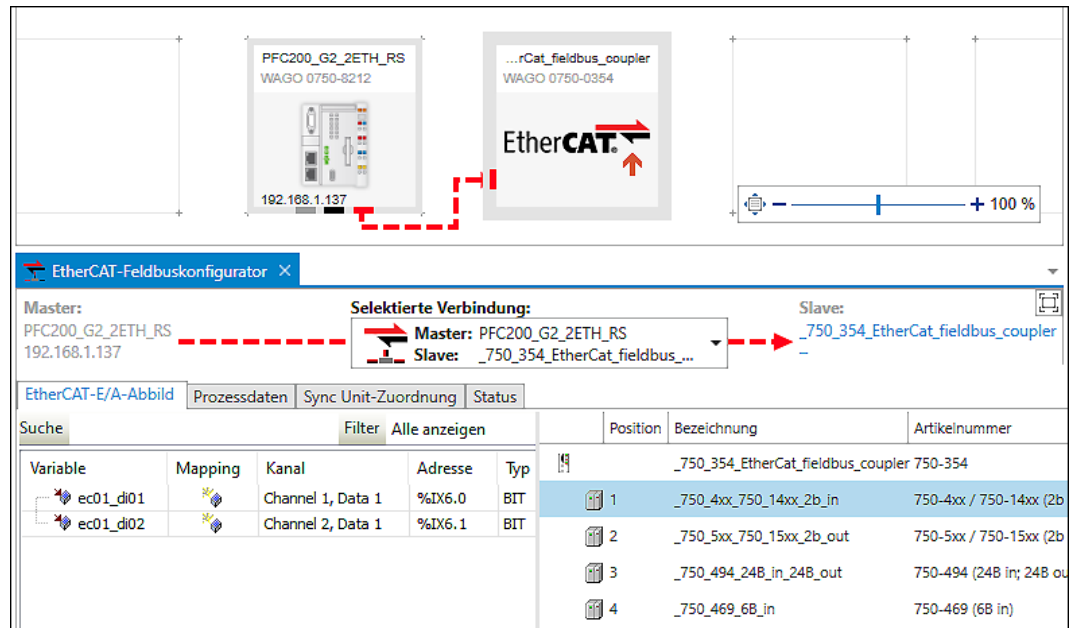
PFC200_G2_2ETH_RS
WAGO 0750-8212

192.168.1.137

...rCat_fieldbus_coupler
WAGO 0750-0354

EtherCAT

− + 100 %

EtherCAT-Feldbuskonfigurator ×

Master:
PFC200_G2_2ETH_RS
192.168.1.137

Selektierte Verbindung:
Master: PFC200_G2_2ETH_RS
Slave: _750_354_EtherCat_fieldbus_...

Slave:
_750_354_EtherCat_fieldbus_coupler
–

EtherCAT-E/A-Abbild | Prozessdaten | Sync Unit-Zuordnung | Status

Suche

Filter Alle anzeigen

| Variable | Mapping | Kanal | Adresse | Typ |
|---|---|---|---|---|
| ec01_di01 | | Channel 1, Data 1 | %IX6.0 | BIT |
| ec01_di02 | | Channel 2, Data 1 | %IX6.1 | BIT |

| Position | Bezeichnung | Artikelnummer |
|---|---|---|
| | _750_354_EtherCat_fieldbus_coupler | 750-354 |
| 1 | _750_4xx_750_14xx_2b_in | 750-4xx / 750-14xx (2b |
| 2 | _750_5xx_750_15xx_2b_out | 750-5xx / 750-15xx (2b |
| 3 | _750_494_24B_in_24B_out | 750-494 (24B in; 24B ou |
| 4 | _750_469_6B_in | 750-469 (6B in) |